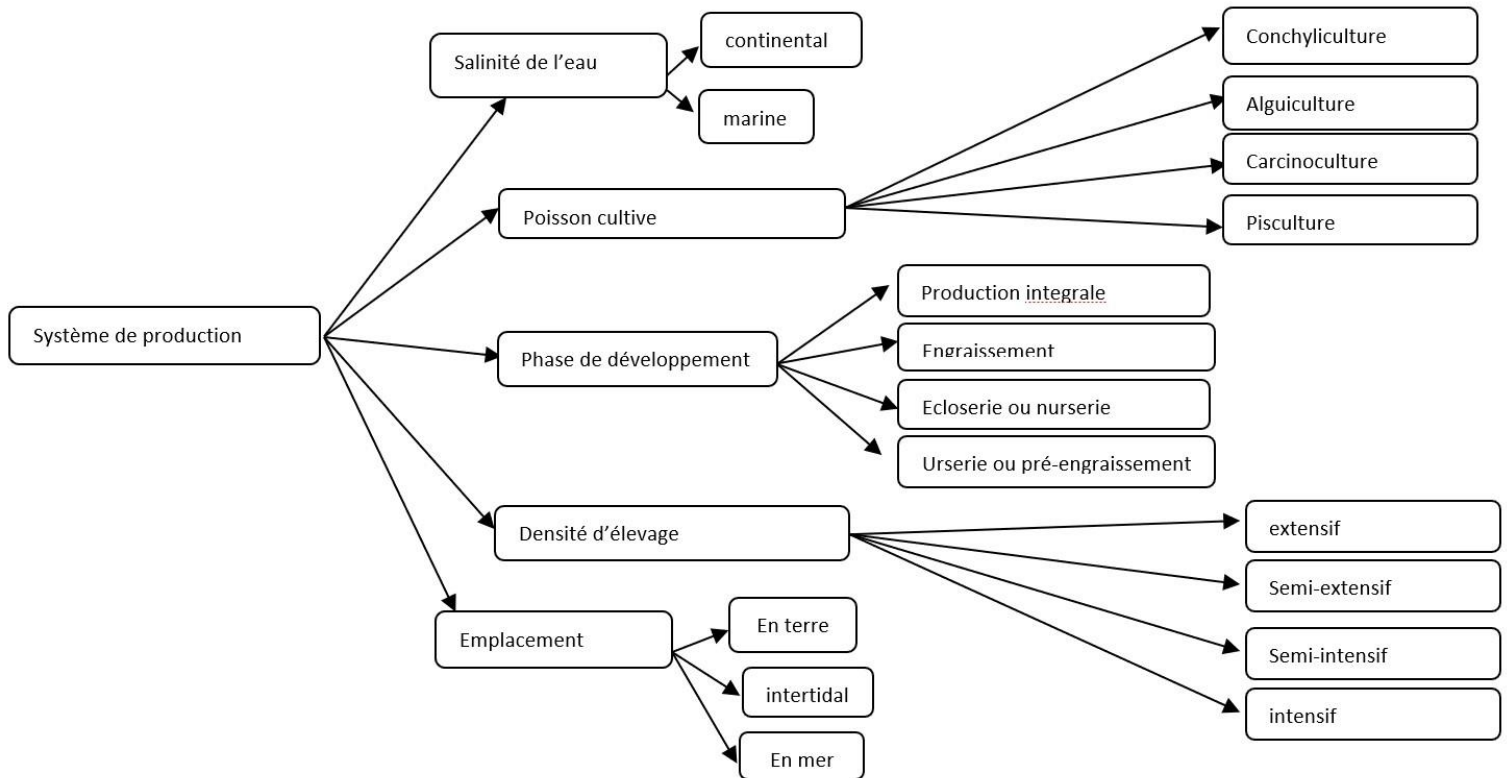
Système de production

Salinité de l'eau
continental
marine

Poisson cultive
Conchyliculture
Alguiculture
Carcinoculture
Pisculture

Phase de développement
Production integrale
Engraissement
Ecloserie ou nurserie
Urserie ou pré-engraissement

Densité d'élevage
extensif
Semi-extensif
Semi-intensif
intensif

Emplacement
En terre
intertidal
En mer